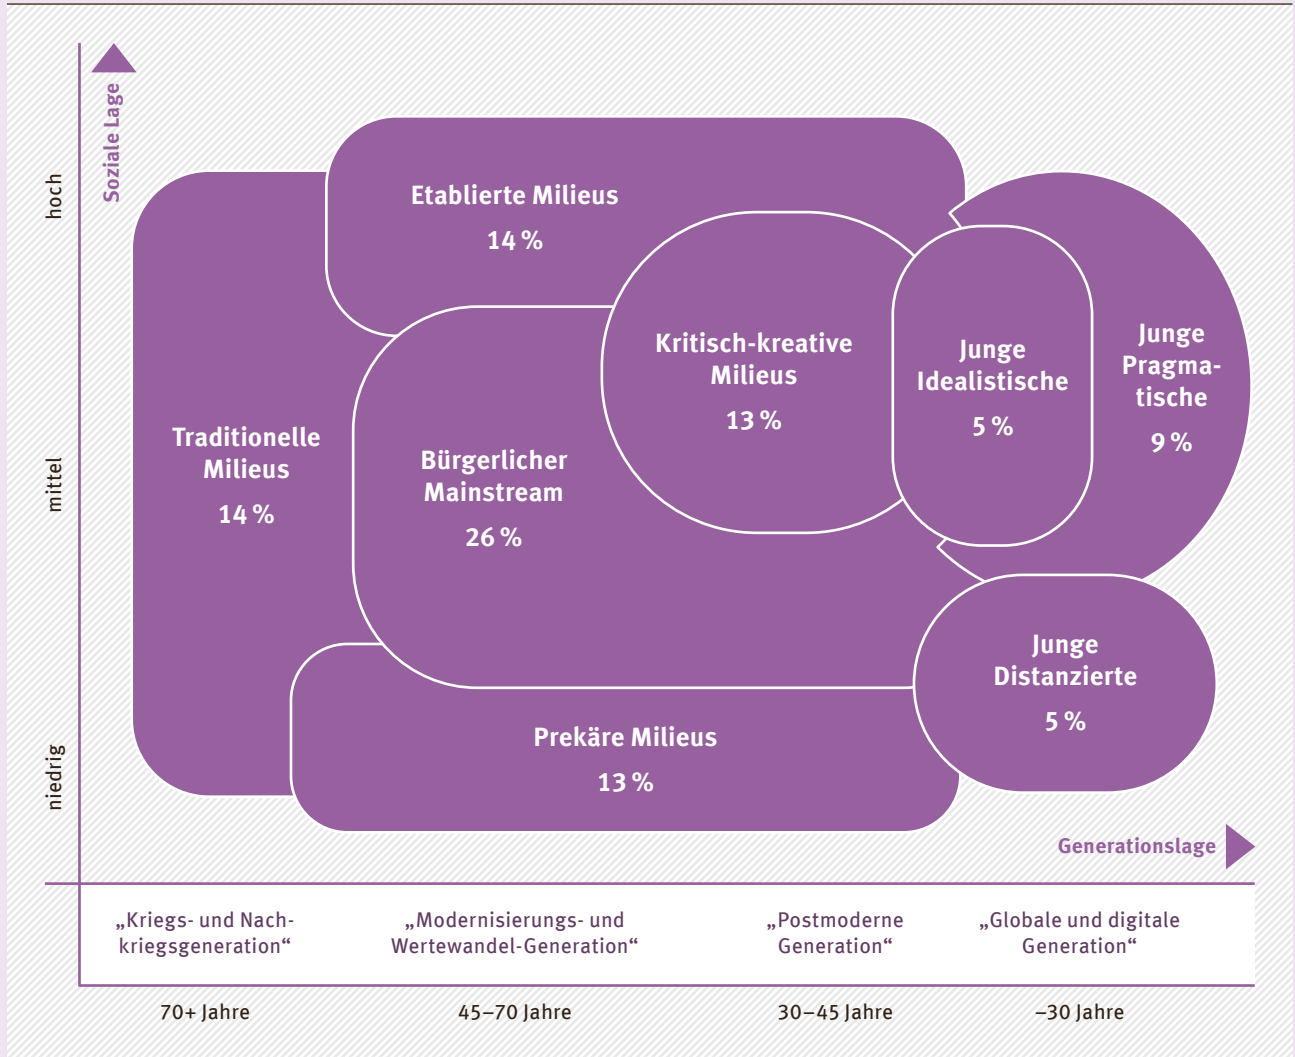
Soziale Lage

hoch

mittel

niedrig

Etablierte Milieus
14 %

Traditionelle Milieus
14 %

Bürgerlicher Mainstream
26 %

Kritisch-kreative Milieus
13 %

Junge Idealistische
5 %

Junge Pragmatische
9 %

Junge Distanzierte
5 %

Prekäre Milieus
13 %

Generationslage

„Kriegs- und Nachkriegsgeneration“

„Modernisierungs- und Wertewandel-Generation“

„Postmoderne Generation“

„Globale und digitale Generation“

70+ Jahre

45–70 Jahre

30–45 Jahre

–30 Jahre